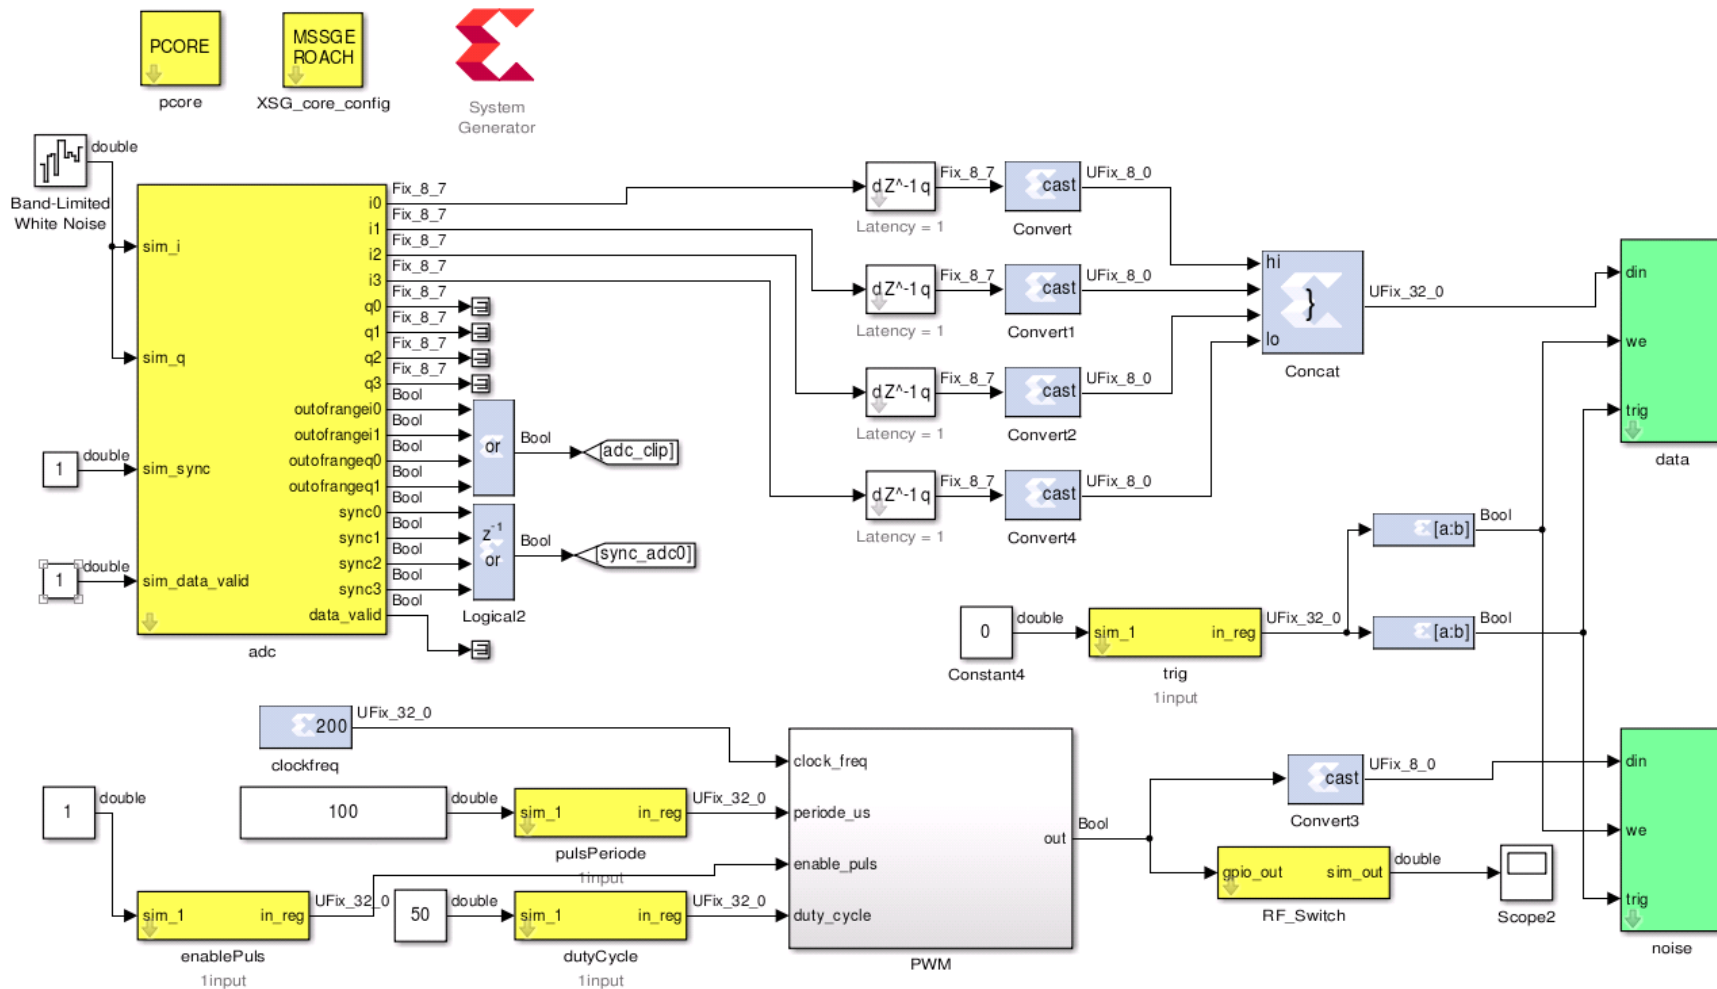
PCORE
pcore

MSSGE ROACH
XSG_core_config

System Generator

double
Band-Limited White Noise

sim_i
sim_q
sim_sync
sim_data_valid
adc

i0 Fix_8_7
i1 Fix_8_7
i2 Fix_8_7
i3 Fix_8_7
q0 Fix_8_7
q1 Fix_8_7
q2 Fix_8_7
q3 Fix_8_7
outofrangei0 Bool
outofrangei1 Bool
outofrangeq0 Bool
outofrangeq1 Bool
sync0 Bool
sync1 Bool
sync2 Bool
sync3 Bool
data_valid

1 double
1 double

or Bool [adc_clip]
$z^{-1}$ or Bool [sync_adc0]
Logical2

dZ^-1 q Fix_8_7 cast UFix_8_0
Latency = 1 Convert
dZ^-1 q Fix_8_7 cast UFix_8_0
Latency = 1 Convert1
dZ^-1 q Fix_8_7 cast UFix_8_0
Latency = 1 Convert2
dZ^-1 q Fix_8_7 cast UFix_8_0
Latency = 1 Convert4

hi
lo
}
Concat
UFix_32_0

din
we
trig
data

[a:b] Bool
[a:b] Bool

0 double
Constant4
sim_1 in_reg UFix_32_0
trig
1input

200 UFix_32_0
clockfreq

1 double
100 double
sim_1 in_reg UFix_32_0
pulsPeriode
1input

sim_1 in_reg UFix_32_0
enablePuls
1input

50 double
sim_1 in_reg UFix_32_0
dutyCycle
1input

clock_freq
periode_us
enable_puls
duty_cycle
out Bool
PWM

cast UFix_8_0
Convert3

gpio_out sim_out double
RF_Switch
Scope2

din
we
trig
noise